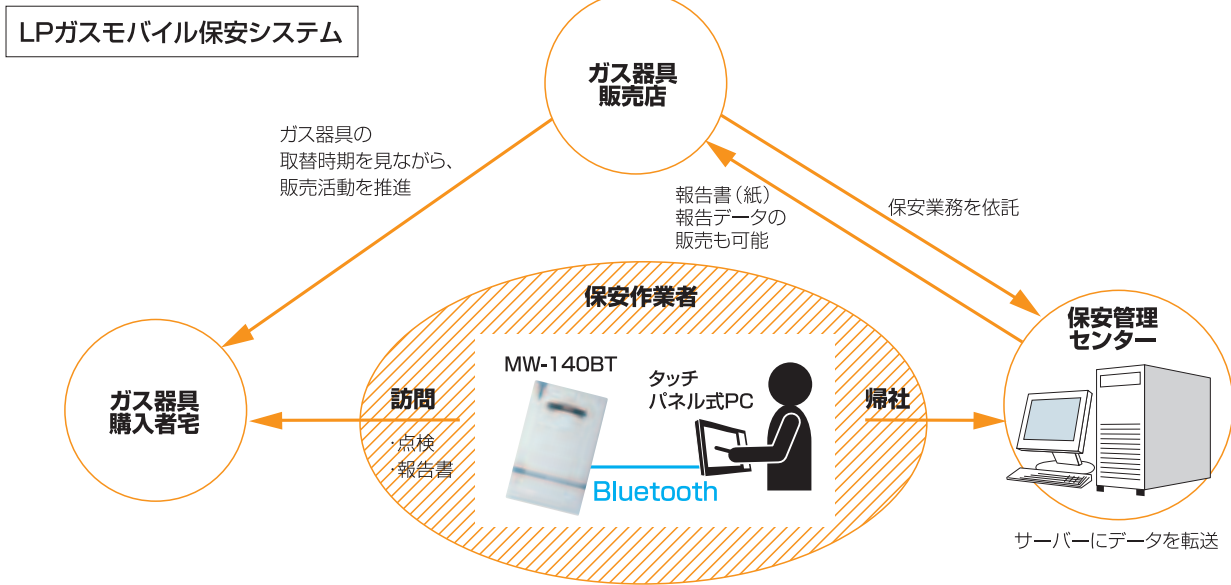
LPガスモバイル保安システム

ガス器具
販売店

ガス器具の
取替時期を見ながら、
販売活動を推進

報告書（紙）
報告データの
販売も可能

保安業務を依託

保安作業者

MW-140BT

タッチ
パネル式PC

Bluetooth

訪問

・点検
・報告書

帰社

ガス器具
購入者宅

保安管理
センター

サーバーにデータを転送